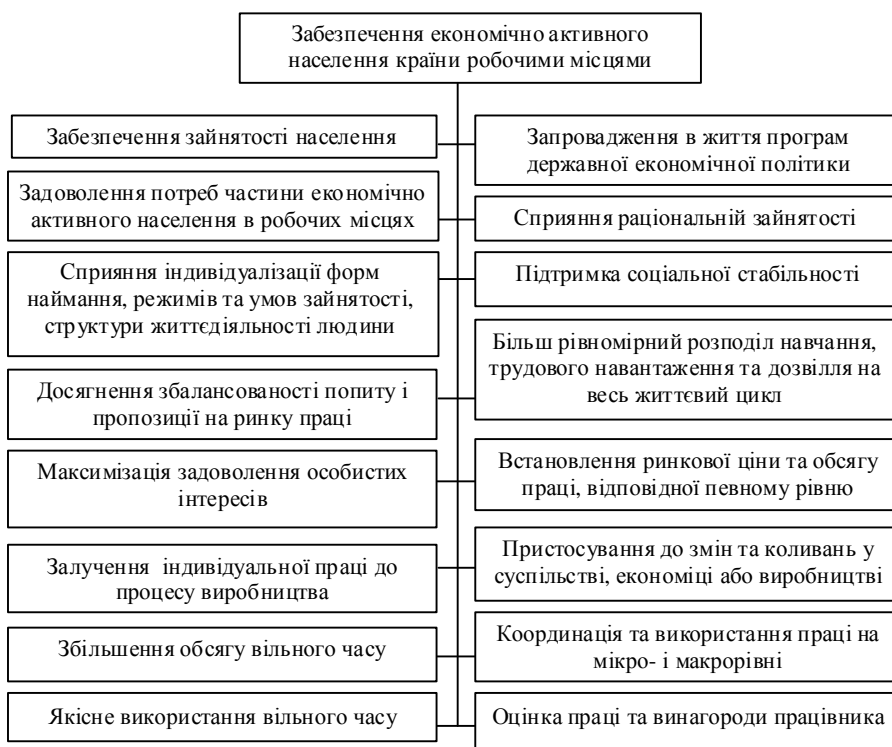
Забезпечення економічно активного населення країни робочими місцями

Забезпечення зайнятості населення

Задоволення потреб частини економічно активного населення в робочих місцях

Сприяння індивідуалізації форм наймання, режимів та умов зайнятості, структури життєдіяльності людини

Досягнення збалансованості попиту і пропозиції на ринку праці

Максимізація задоволення особистих інтересів

Залучення індивідуальної праці до процесу виробництва

Збільшення обсягу вільного часу

Якісне використання вільного часу

Запровадження в життя програм державної економічної політики

Сприяння раціональній зайнятості

Підтримка соціальної стабільності

Більш рівномірний розподіл навчання, трудового навантаження та дозвілля на весь життєвий цикл

Встановлення ринкової ціни та обсягу праці, відповідної певному рівню

Пристосування до змін та коливань у суспільстві, економіці або виробництві

Координація та використання праці на мікро- і макрорівні

Оцінка праці та винагороди працівника